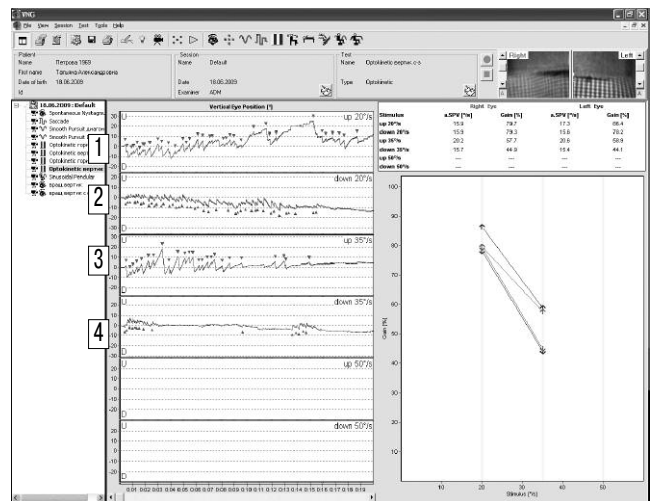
VNG
File View Session Test Tools Help

Patient
Name Петрова 1969
First name Тatьяна Александровна
Date of birth 18.06.2009
Id

Session
Name Default
Date 18.06.2009
Examiner ADM

Test
Name Optokinetic вертик. о-з
Type Optokinetic

Right
Left

18.06.2009 : Default
Spontaneous Nystagmus
Saccade
Smooth Pursuit
Smooth Pursuit
Optokinetic
Optokinetic
Optokinetic
Optokinetic вертик
Sinusoidal Pendular
вращ вертик
вращ вертик

Vertical Eye Position (°)

1
2
3
4

up 20°/s
down 20°/s
up 35°/s
down 35°/s
up 50°/s
down 50°/s

| | Right Eye | | Left Eye | |
|---|---|---|---|---|
| Stimulus | a.SPV [°/s] | Gain [%] | a.SPV [°/s] | Gain [%] |
| up 20°/s | 15.9 | 79.7 | 17.3 | 86.4 |
| down 20°/s | 15.9 | 79.3 | 15.6 | 78.2 |
| up 35°/s | 20.2 | 57.7 | 20.6 | 58.9 |
| down 35°/s | 15.7 | 44.9 | 15.4 | 44.1 |
| up 50°/s | — | — | — | — |
| down 50°/s | — | — | — | — |

Gain [%]
100 90 80 70 60 50 40 30 20 10
10 20 30 40 50
Stimulus [°/s]